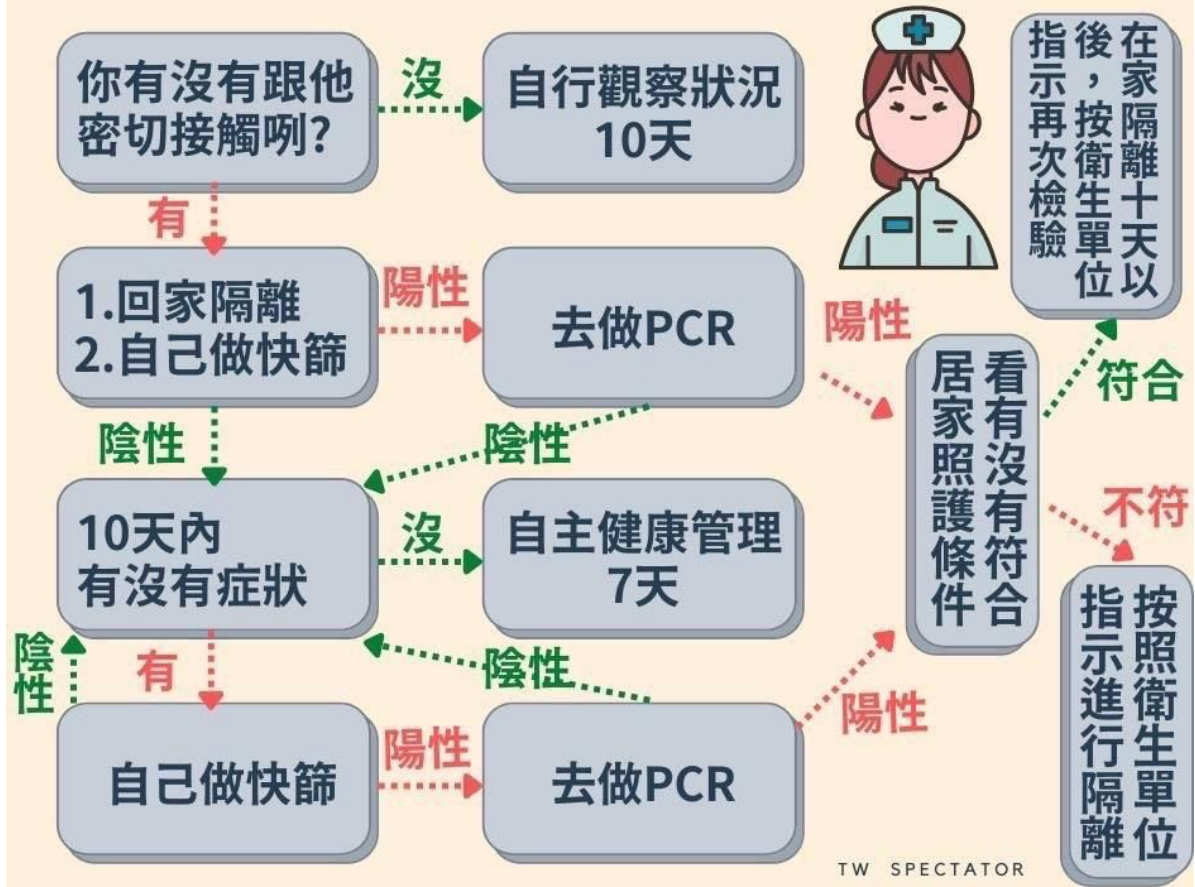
你有沒有跟他密切接觸咧?

沒

自行觀察狀況10天

有

1.回家隔離
2.自己做快篩

陽性

去做PCR

陽性

陰性

陰性

10天內有沒有症狀

沒

自主健康管理7天

陰性

陰性

有

自己做快篩

陽性

去做PCR

陽性

看有沒有符合居家照護條件

符合

在家隔離十天以後，按衛生單位指示再次檢驗

不符

按照衛生單位指示進行隔離

TW SPECTATOR